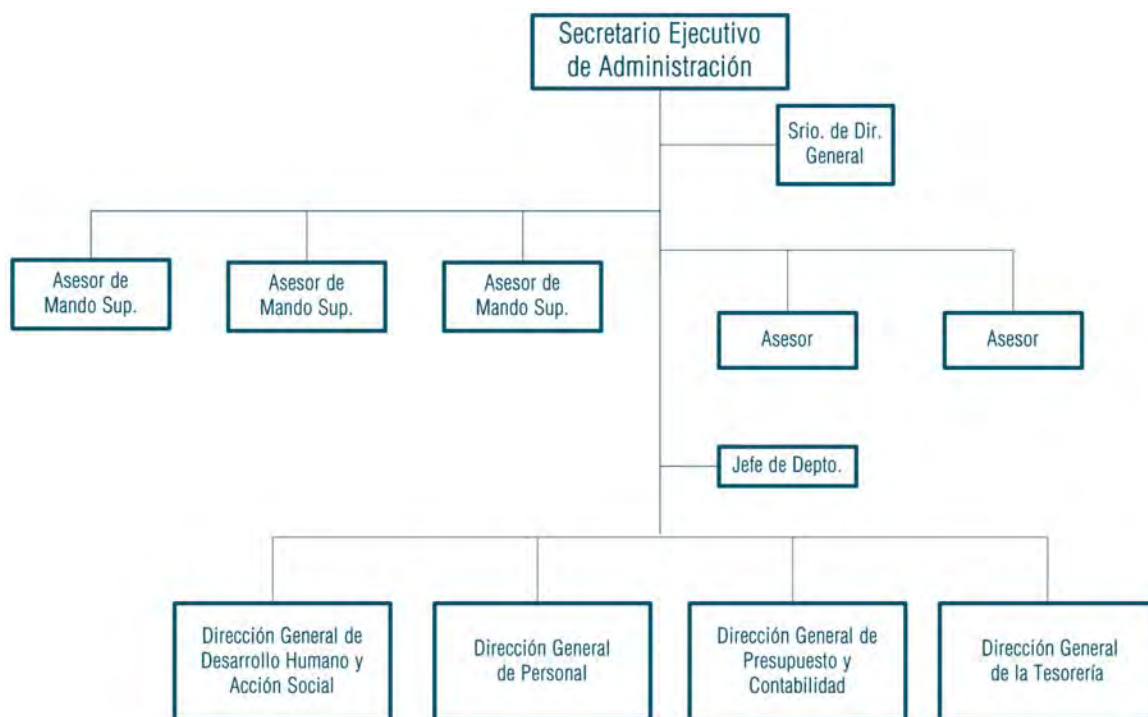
Secretario Ejecutivo de Administración

Srio. de Dir. General

Asesor de Mando Sup.

Asesor de Mando Sup.

Asesor de Mando Sup.

Asesor

Asesor

Jefe de Depto.

Dirección General de Desarrollo Humano y Acción Social

Dirección General de Personal

Dirección General de Presupuesto y Contabilidad

Dirección General de la Tesorería